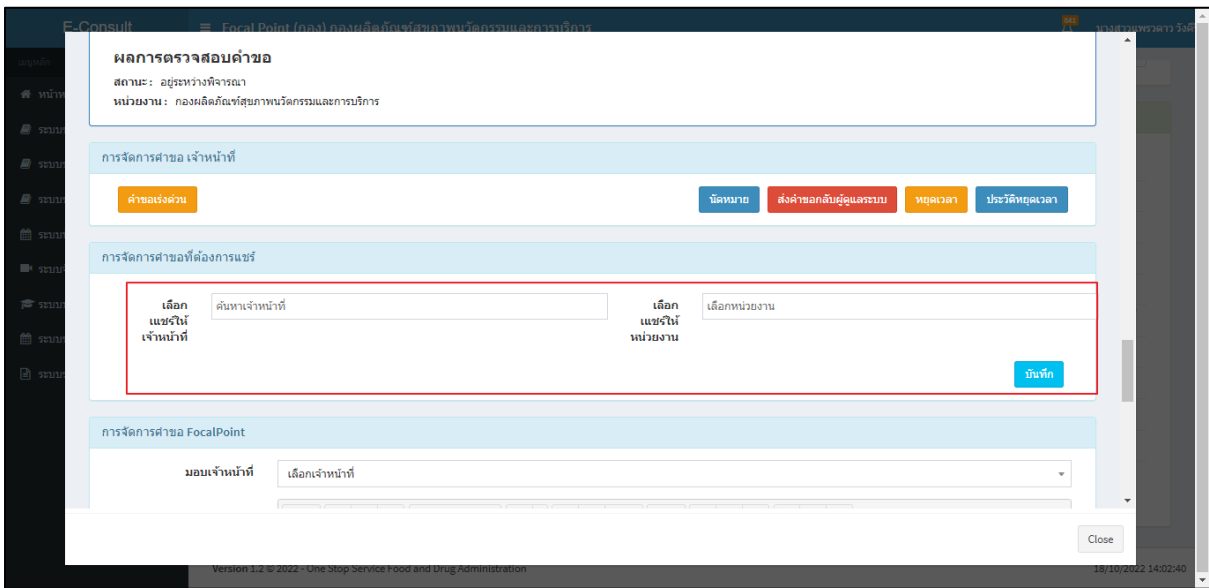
E-Consult
Focal Point (กอง) กองผลิตภัณฑ์สุขภาพนวัตกรรมและการบริการ
นางสาวแพรวดาว วังศ์

ผลการตรวจสอบคำขอ
สถานะ : อยู่ระหว่างพิจารณา
หน่วยงาน : กองผลิตภัณฑ์สุขภาพนวัตกรรมและการบริการ

การจัดการคำขอ เจ้าหน้าที่

คำขอเร่งด่วน
นัดหมาย
ส่งคำขอกลับผู้ดูแลระบบ
หยุดเวลา
ประวัติหยุดเวลา

การจัดการคำขอที่ต้องการแชร์

เลือกแชร์ให้เจ้าหน้าที่
ค้นหาเจ้าหน้าที่
เลือกแชร์ให้หน่วยงาน
เลือกหน่วยงาน
บันทึก

การจัดการคำขอ FocalPoint

มอบเจ้าหน้าที่
เลือกเจ้าหน้าที่

Close

Version 1.2 © 2022 - One Stop Service Food and Drug Administration
18/10/2022 14:02:40